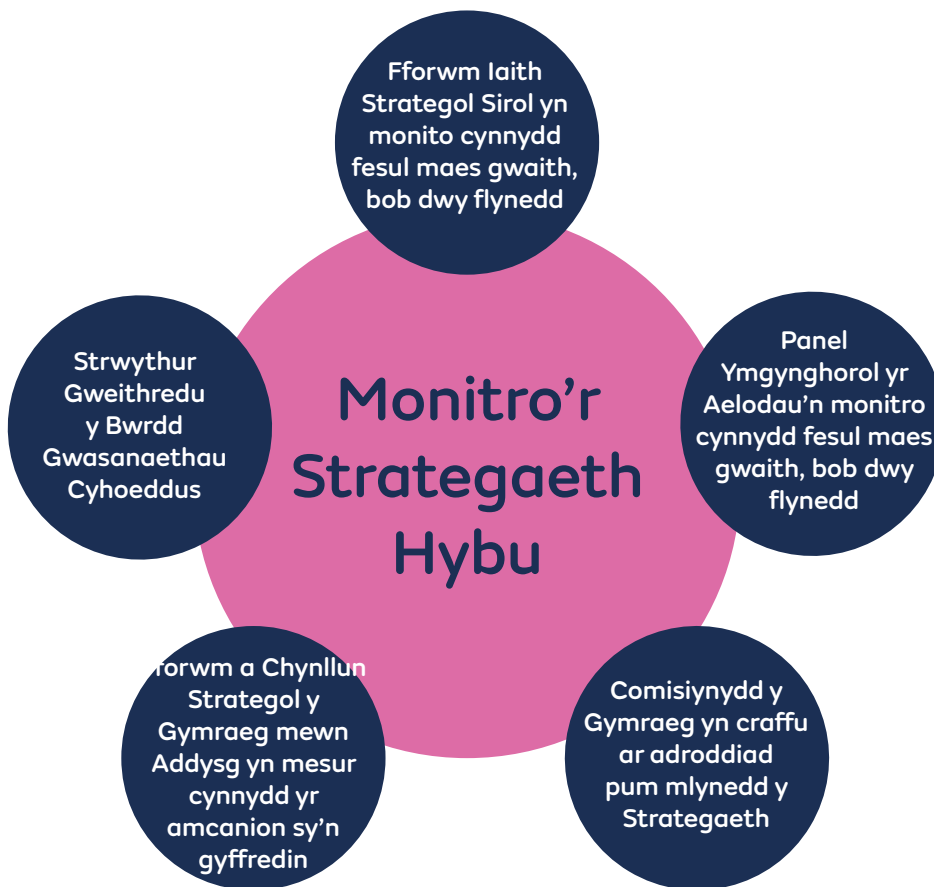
Monitro'r Strategaeth Hybu

Fforwm Iaith Strategol Sirol yn monito cynnydd fesul maes gwaith, bob dwy flynedd

Panel Ymgynghorol yr Aelodau'n monitro cynnydd fesul maes gwaith, bob dwy flynedd

Comisiynydd y Gymraeg yn craffu ar adroddiad pum mlynedd y Strategaeth

forwm a Chynllun Strategol y Gymraeg mewn Addysg yn mesur cynnydd yr amcanion sy'n gyffredin

Strwythur Gweithredu y Bwrdd Gwasanaethau Cyhoeddus